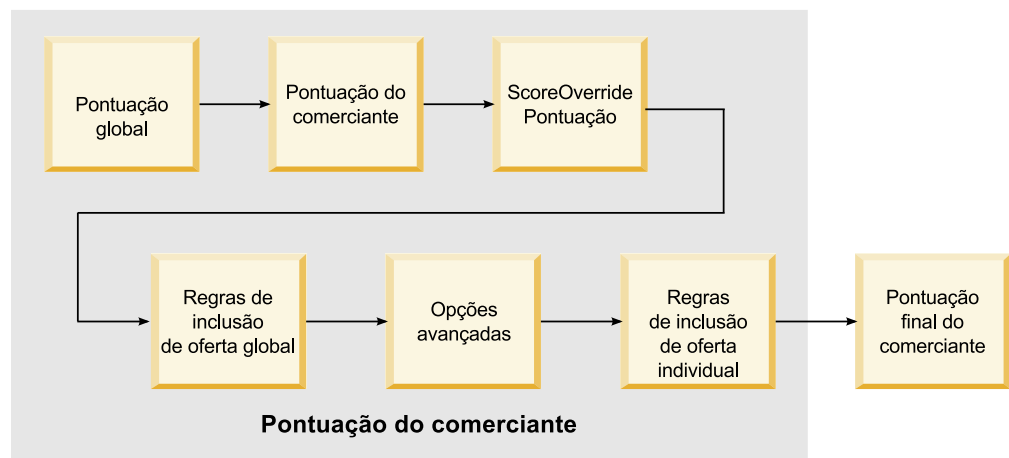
Pontuação global

Pontuação do comerciante

ScoreOverride Pontuação

Regras de inclusão de oferta global

Opções avançadas

Regras de inclusão de oferta individual

Pontuação final do comerciante

Pontuação do comerciante